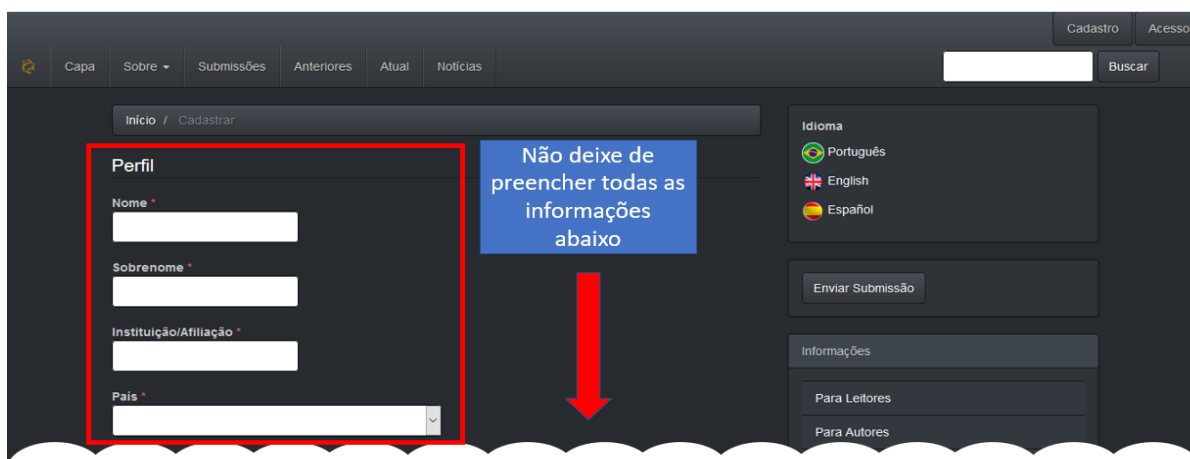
Cadastro Acesso

Capa Sobre Submissões Anteriores Atual Notícias

Buscar

Início / Cadastrar

Perfil

Nome *

Sobrenome *

Instituição/Afiliação *

País *

Não deixe de preencher todas as informações abaixo

Idioma
Português
English
Español

Enviar Submissão

Informações

Para Leitores

Para Autores